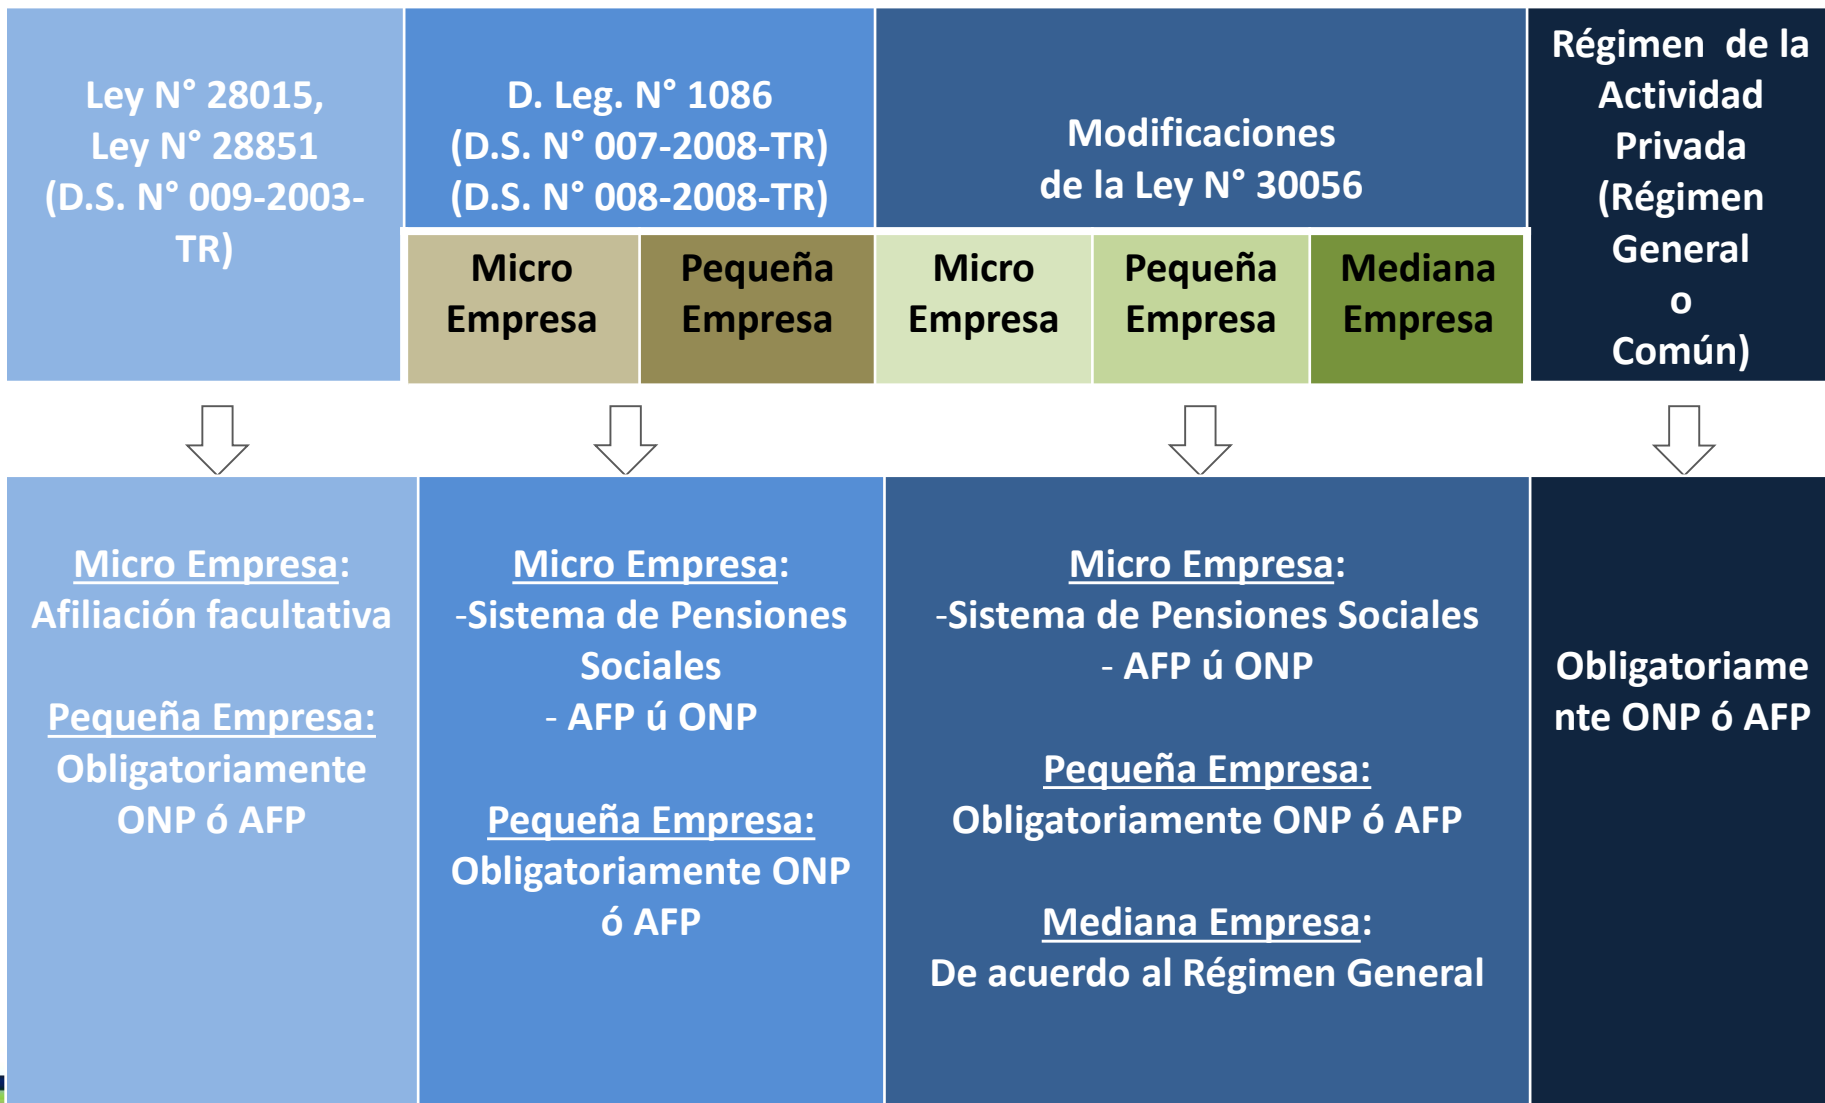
Ley N° 28015, Ley N° 28851 (D.S. N° 009-2003-TR)

D. Leg. N° 1086 (D.S. N° 007-2008-TR) (D.S. N° 008-2008-TR)

Micro Empresa

Pequeña Empresa

Modificaciones de la Ley N° 30056

Micro Empresa

Pequeña Empresa

Mediana Empresa

Régimen de la Actividad Privada (Régimen General o Común)

Micro Empresa: Afiliación facultativa

Pequeña Empresa: Obligatoriamente ONP ó AFP

Micro Empresa: -Sistema de Pensiones Sociales - AFP ú ONP

Pequeña Empresa: Obligatoriamente ONP ó AFP

Micro Empresa: -Sistema de Pensiones Sociales - AFP ú ONP

Pequeña Empresa: Obligatoriamente ONP ó AFP

Mediana Empresa: De acuerdo al Régimen General

Obligatoriamente ONP ó AFP